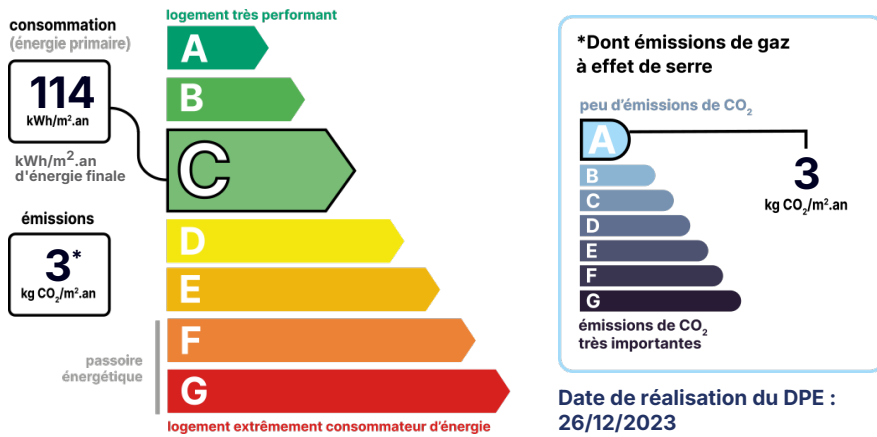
consommation
(énergie primaire)

114
kWh/m².an

kWh/m².an
d'énergie finale

émissions

3*
kg $CO_2$/m².an

logement très performant

A
B
C
D
E
F
G

passoire énergétique

logement extrêmement consommateur d'énergie

*Dont émissions de gaz à effet de serre

peu d'émissions de $CO_2$

A
B
C
D
E
F
G

3
kg $CO_2$/m².an

émissions de $CO_2$
très importantes

Date de réalisation du DPE : 26/12/2023